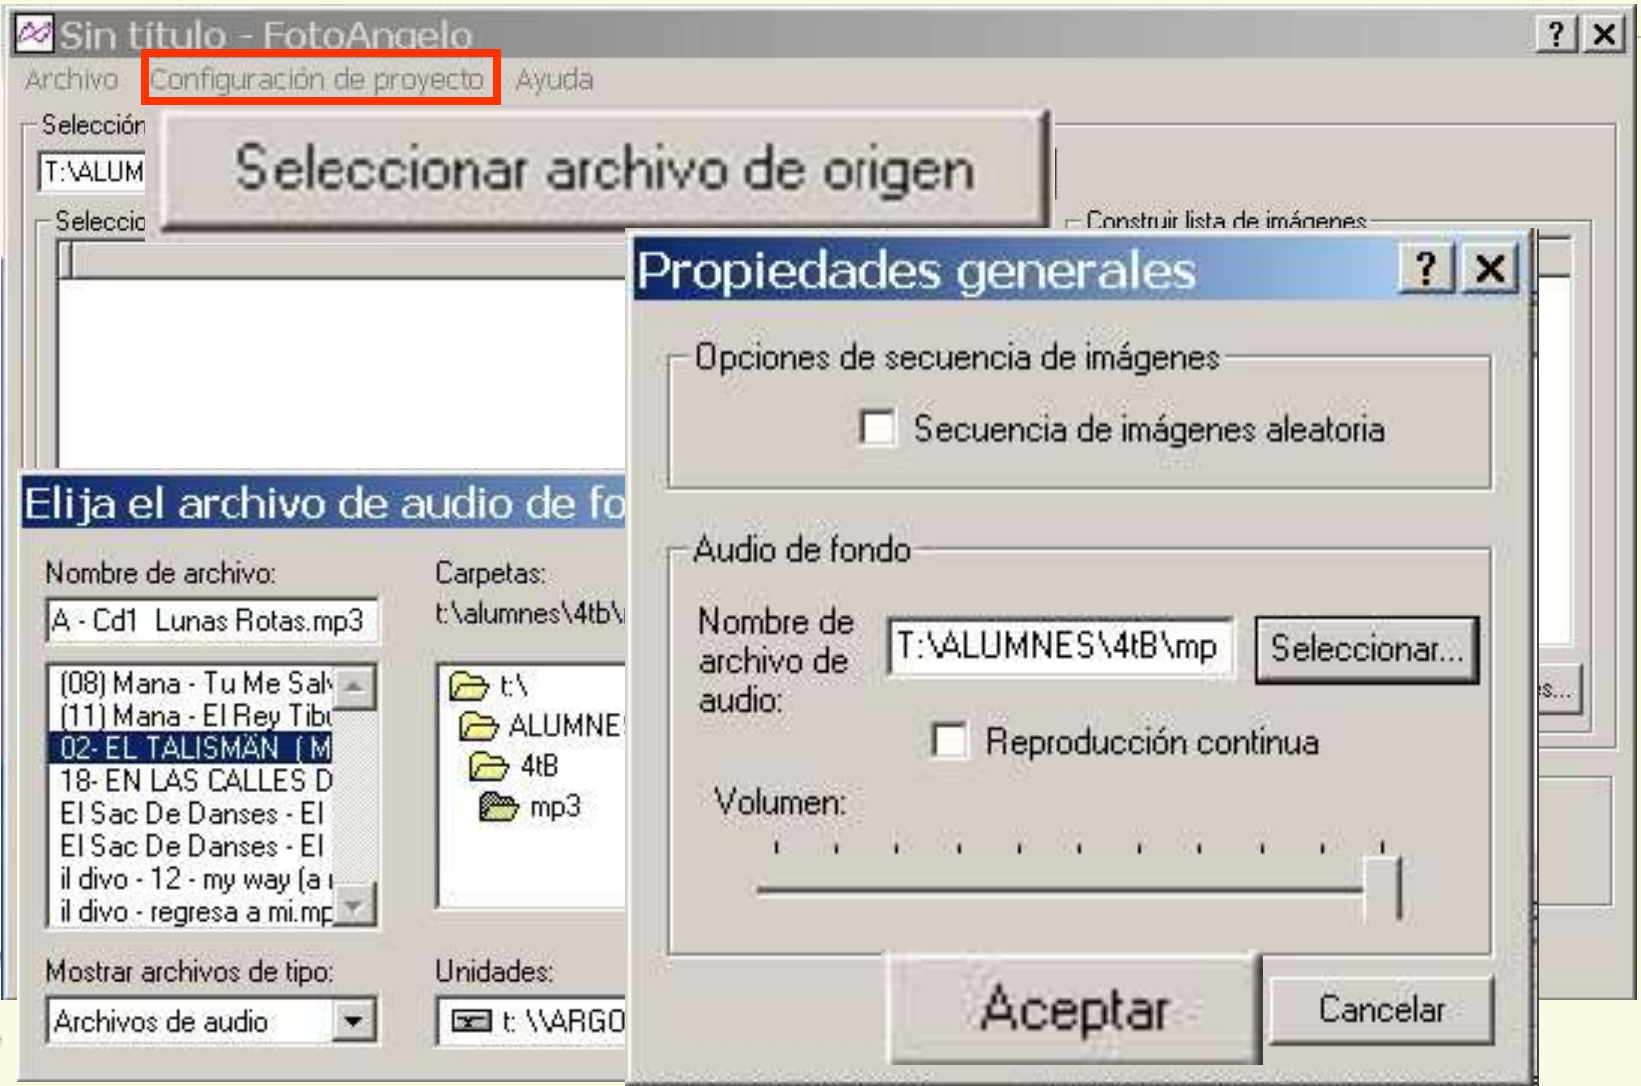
Sin título - FotoAngelo

Archivo Configuración de proyecto Ayuda

Selección

T:\ALUM

Seleccionar archivo de origen

Seleccio

Construir lista de imágenes

Propiedades generales

Opciones de secuencia de imágenes

Secuencia de imágenes aleatoria

Audio de fondo

Nombre de archivo de audio:

T:\ALUMNES\4tB\mp

Seleccionar...

Reproducción continua

Volumen:

Aceptar

Cancelar

Elija el archivo de audio de fo

Nombre de archivo:

A - Cd1 Lunas Rotas.mp3

(08) Mana - Tu Me Salv
(11) Mana - El Rey Tibu
02- EL TALISMÁN (M
18- EN LAS CALLES D
El Sac De Danses - El
El Sac De Danses - El
il divo - 12 - my way (a
il divo - regresa a mi.mp

Carpetas:

t:\alumnes\4tb\

t:\
ALUMNE
4tB
mp3

Mostrar archivos de tipo:

Archivos de audio

Unidades:

t: \\ARGO

s...